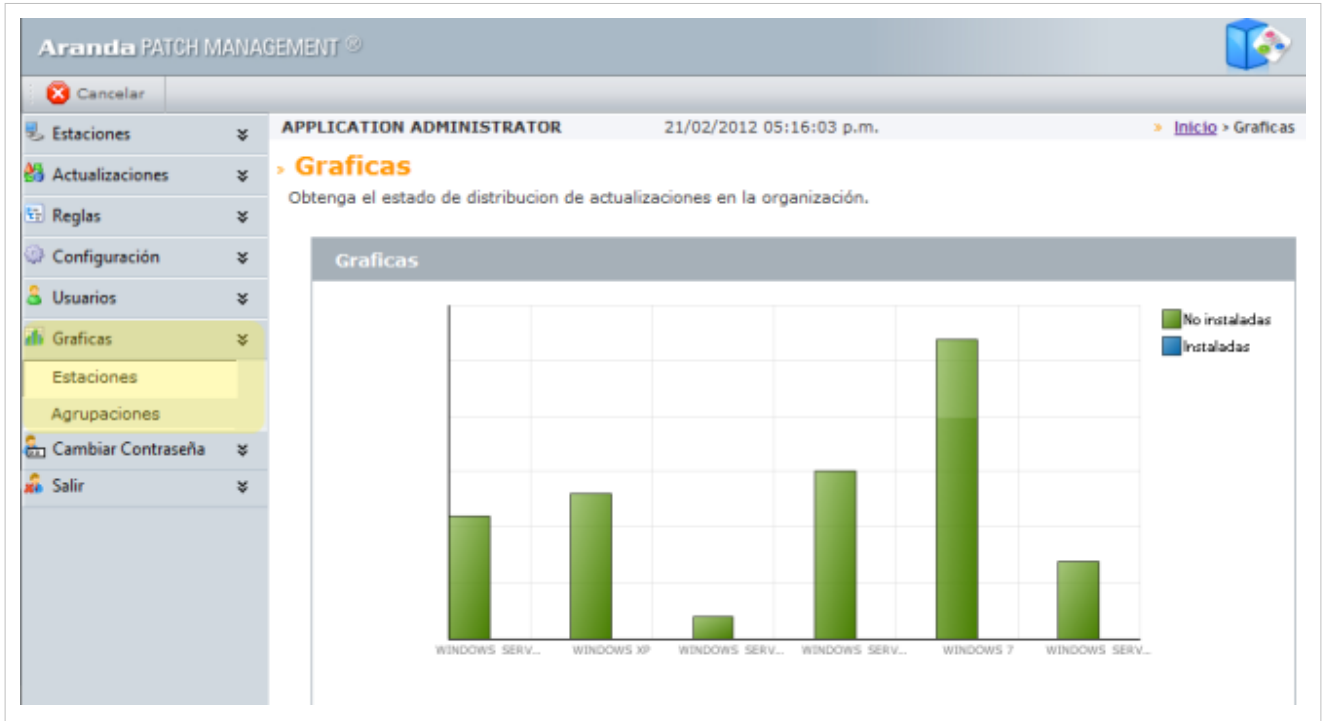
Aranda PATCH MANAGEMENT ®

Cancelar

Estaciones
Actualizaciones
Reglas
Configuración
Usuarios
Graficas
Estaciones
Agrupaciones
Cambiar Contraseña
Salir

APPLICATION ADMINISTRATOR 21/02/2012 05:16:03 p.m. » Inicio » Graficas

» Graficas

Obtenga el estado de distribucion de actualizaciones en la organización.

Graficas

No instaladas
Instaladas

WINDOWS SERV... WINDOWS XP WINDOWS SERV... WINDOWS SERV... WINDOWS 7 WINDOWS SERV...